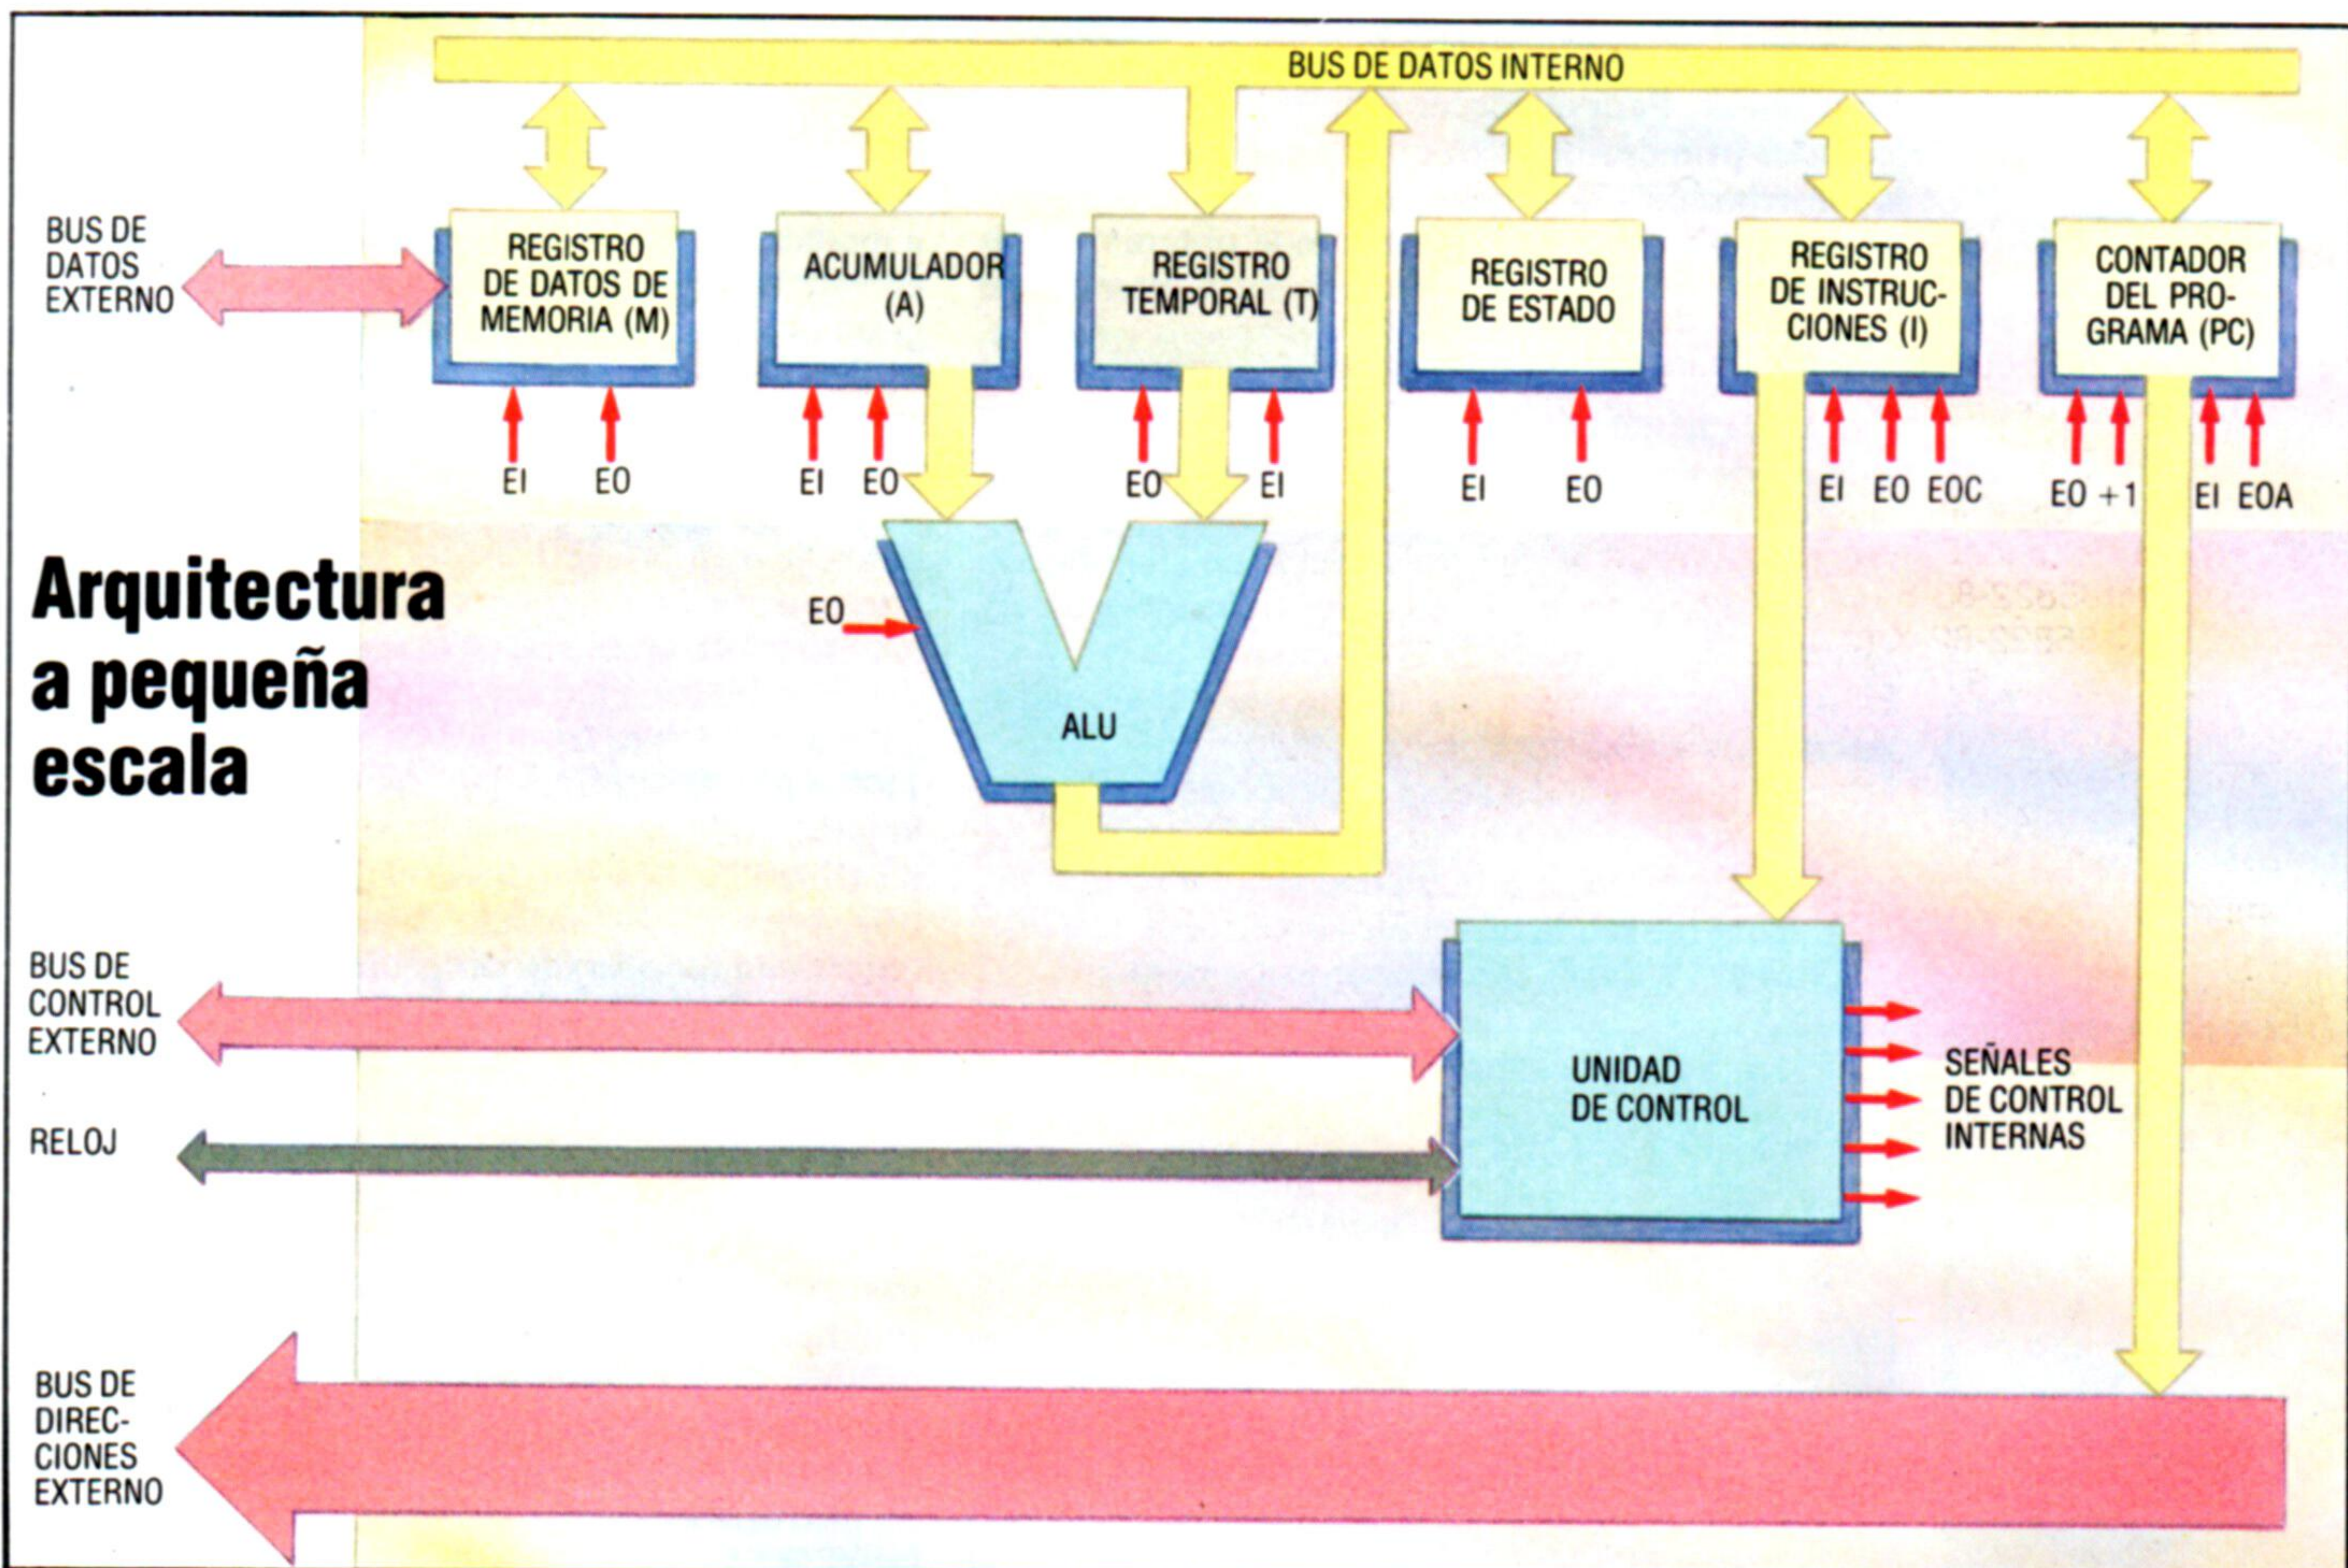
BUS DE DATOS INTERNO

BUS DE DATOS EXTERNO

REGISTRO DE DATOS DE MEMORIA (M)

EI EO

ACUMULADOR (A)

EI EO

REGISTRO TEMPORAL (T)

EO EI

REGISTRO DE ESTADO

EI EO

REGISTRO DE INSTRUCCIONES (I)

EI EO EOC

CONTADOR DEL PROGRAMA (PC)

EO +1 EI EOA

Arquitectura a pequeña escala

EO

ALU

BUS DE CONTROL EXTERNO

RELOJ

UNIDAD DE CONTROL

SEÑALES DE CONTROL INTERNAS

BUS DE DIRECCIONES EXTERNO